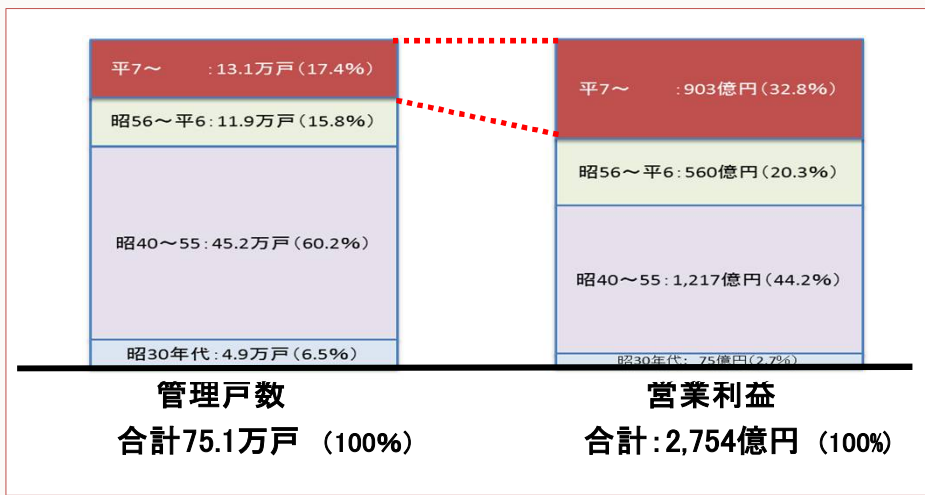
平7～ :13.1万戸(17.4%)

昭56～平6:11.9万戸(15.8%)

昭40～55:45.2万戸(60.2%)

昭30年代:4.9万戸(6.5%)

平7～ :903億円(32.8%)

昭56～平6:560億円(20.3%)

昭40～55:1,217億円(44.2%)

昭30年代: 75億円(2.7%)

管理戸数

合計75.1万戸 (100%)

営業利益

合計:2,754億円 (100%)